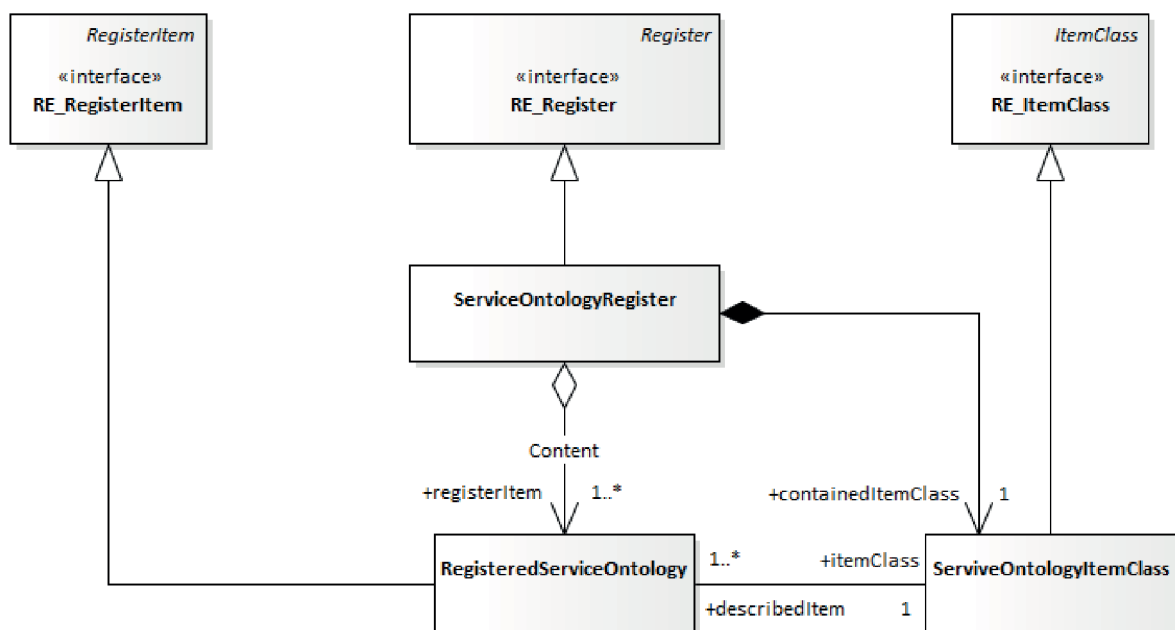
RegisterItem
«interface»
RE_RegisterItem

Register
«interface»
RE_Register

ItemClass
«interface»
RE_ItemClass

ServiceOntologyRegister

Content
+registerItem 1..*

+containedItemClass 1

RegisteredServiceOntology

1..*
+itemClass
+describedItem 1

ServiveOntologyItemClass